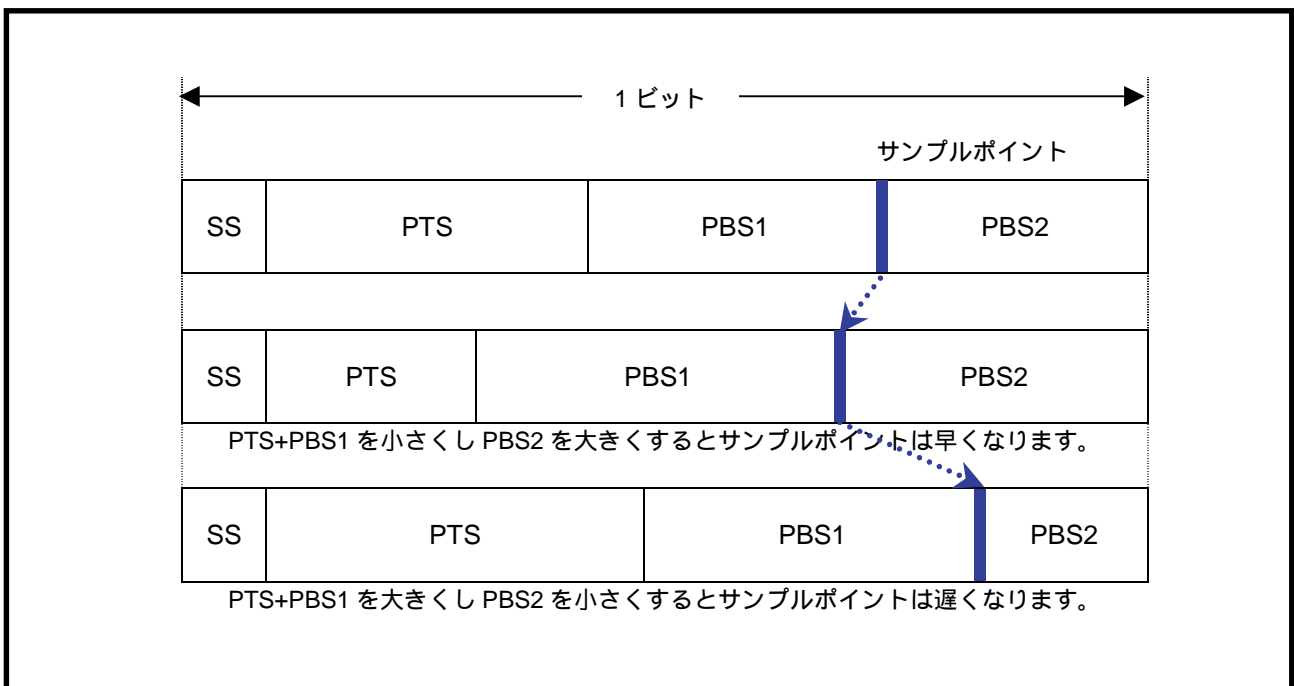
1 ビット

サンプルポイント

| SS | PTS | PBS1 | PBS2 |
|---|---|---|---|

| SS | PTS | PBS1 | PBS2 |
|---|---|---|---|

PTS+PBS1 を小さくし PBS2 を大きくするとサンプルポイントは早くなります。

| SS | PTS | PBS1 | PBS2 |
|---|---|---|---|

PTS+PBS1 を大きくし PBS2 を小さくするとサンプルポイントは遅くなります。